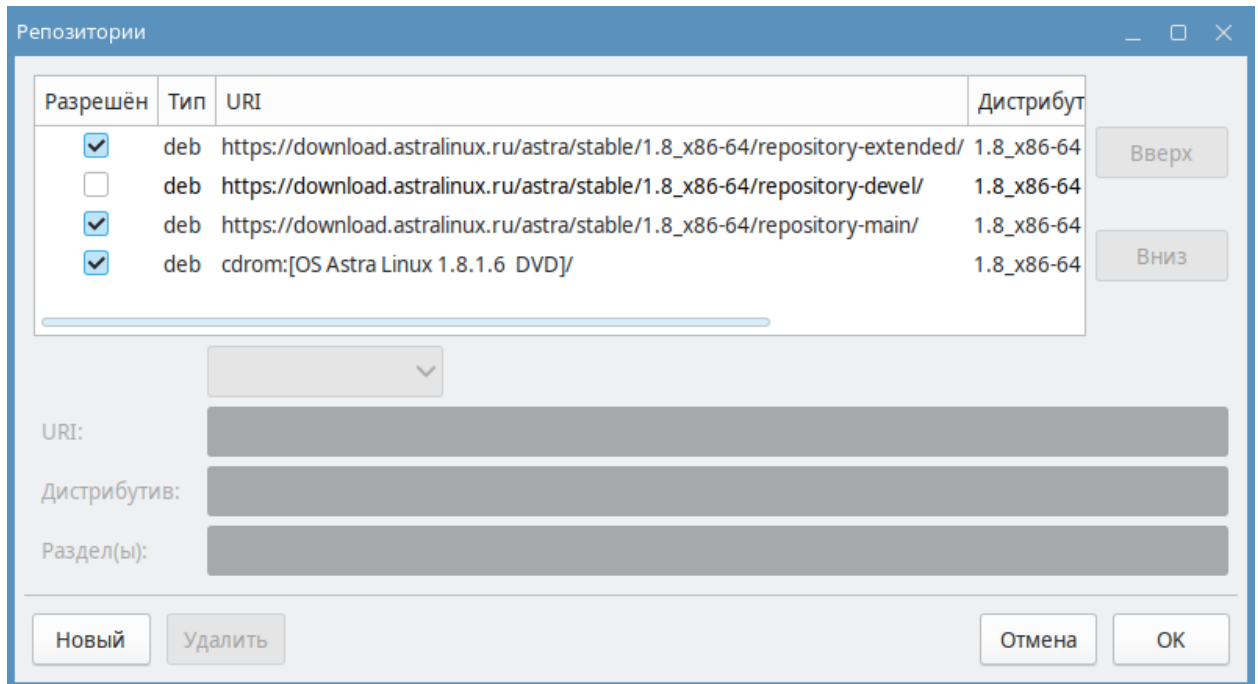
Репозитории

| Разрешён | Тип | URI | Дистрибут |
|---|---|---|---|
| ☑ | deb | https://download.astralinux.ru/astra/stable/1.8_x86-64/repository-extended/ | 1.8_x86-64 |
| ☐ | deb | https://download.astralinux.ru/astra/stable/1.8_x86-64/repository-devel/ | 1.8_x86-64 |
| ☑ | deb | https://download.astralinux.ru/astra/stable/1.8_x86-64/repository-main/ | 1.8_x86-64 |
| ☑ | deb | cdrom:[OS Astra Linux 1.8.1.6 DVD]/ | 1.8_x86-64 |

Вверх

Вниз

URI:

Дистрибутив:

Раздел(ы):

Новый

Удалить

Отмена

OK